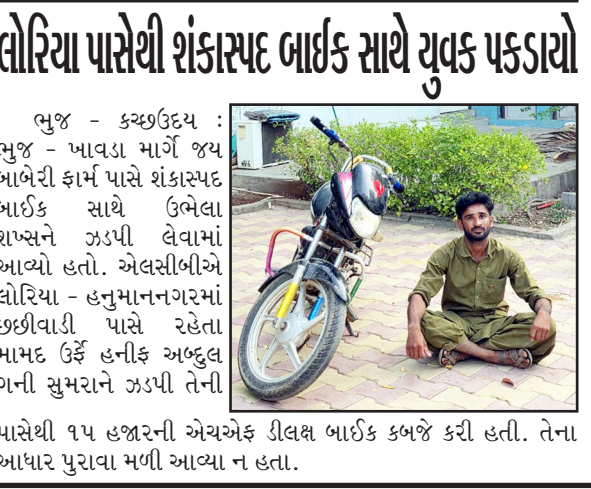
લોરિયા પાસેથી શંકાસ્પદ બાઈક સાથે યુવક પકડાયો

ભુજ - કચ્છઉદય : ભુજ - ખાવડા માર્ગે જય બાબેરી ફાર્મ પાસે શંકાસ્પદ બાઈક સાથે ઉભેલા શખ્સને ઝડપી લેવામાં આવ્યો હતો. એલસીબીએ લોરિયા - હનુમાનનગરમાં છછીવાડી પાસે રહેતા મામદ ઉર્ફે હનીફ અબ્દુલ ગની સુમરાને ઝડપી તેની પાસેથી ૧૫ હજારની એચએફ ડીલક્ષ બાઈક કબજે કરી હતી. તેના આધાર પુરાવા મળી આવ્યા ન હતા.